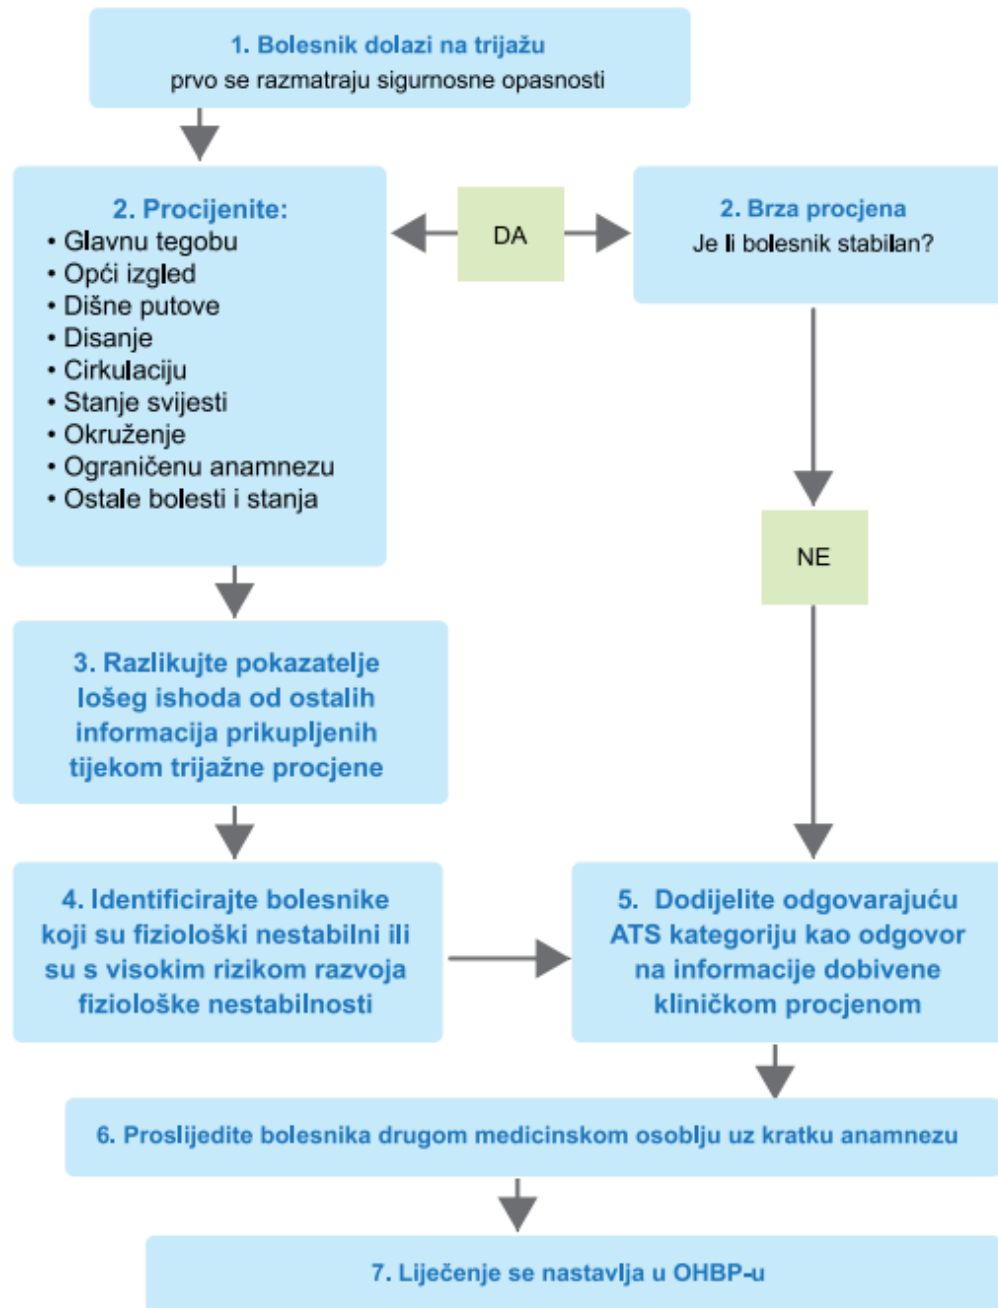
1. Bolesnik dolazi na trijažu
prvo se razmatraju sigurnosne opasnosti

2. Procijenite:
• Glavnu tegobu
• Opći izgled
• Dišne putove
• Disanje
• Cirkulaciju
• Stanje svijesti
• Okruženje
• Ograničenu anamnezu
• Ostale bolesti i stanja

DA

2. Brza procjena
Je li bolesnik stabilan?

NE

3. Razlikujte pokazatelje lošeg ishoda od ostalih informacija prikupljenih tijekom trijažne procjene

4. Identificirajte bolesnike koji su fiziološki nestabilni ili su s visokim rizikom razvoja fiziološke nestabilnosti

5. Dodijelite odgovarajuću ATS kategoriju kao odgovor na informacije dobivene kliničkom procjenom

6. Proslijedite bolesnika drugom medicinskom osoblju uz kratku anamnezu

7. Liječenje se nastavlja u OHBP-u